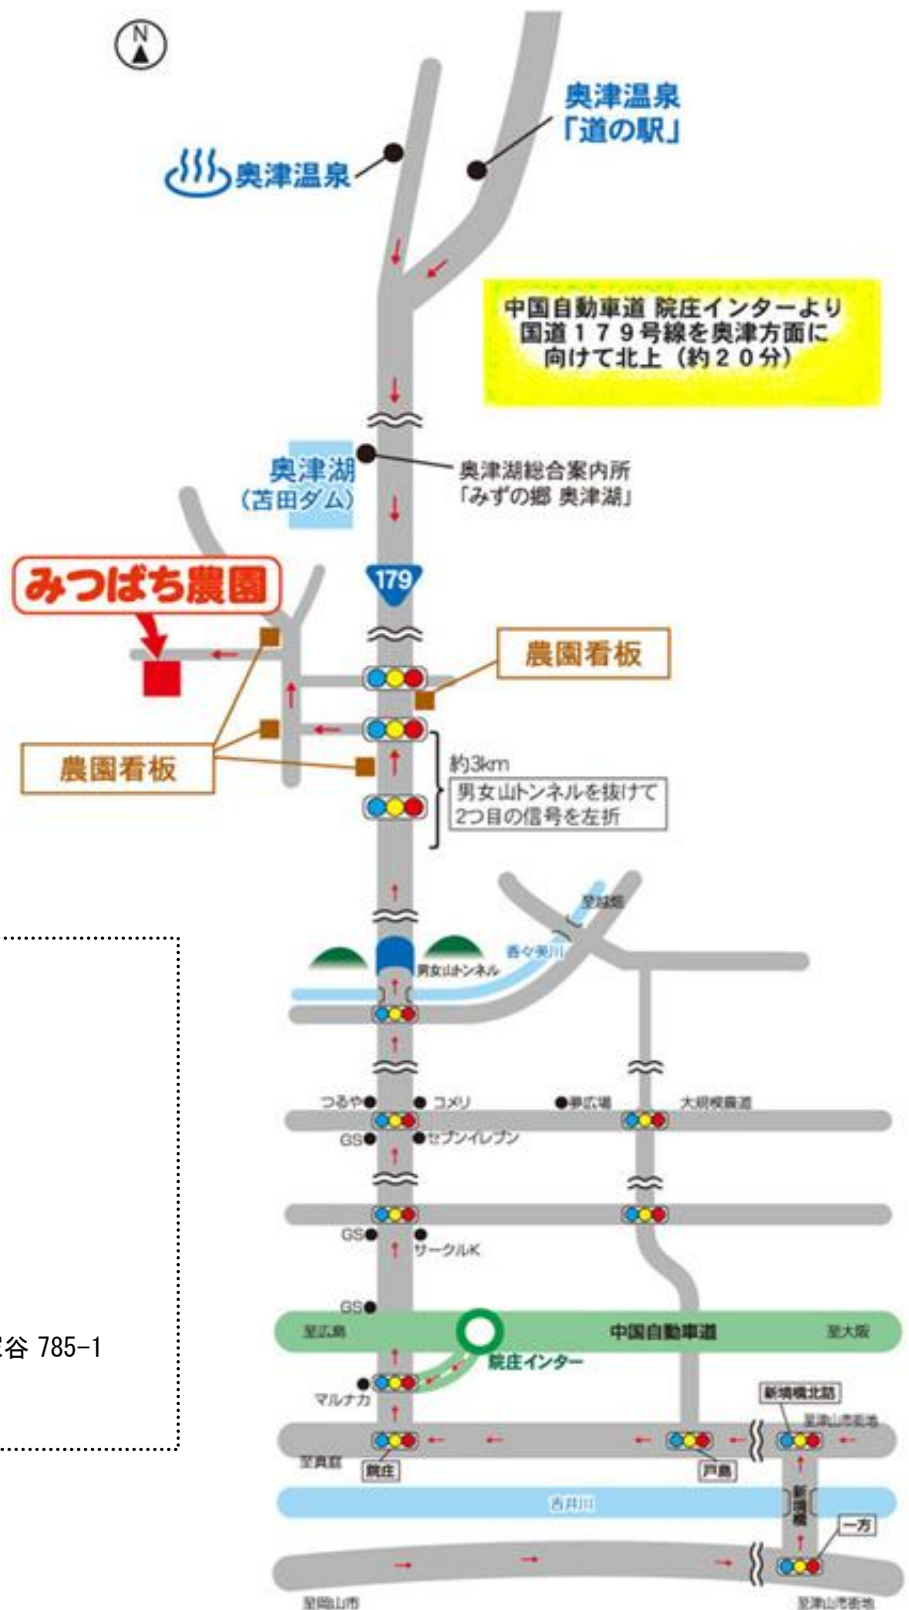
N

奥津温泉
「道の駅」

奥津温泉

中国自動車道 院庄インターより
国道１７９号線を奥津方面に
向けて北上（約２０分）

奥津湖
（苫田ダム）

奥津湖総合案内所
「みずの郷 奥津湖」

みつばち農園

179

農園看板

農園看板

約3km
男女山トンネルを抜けて
2つ目の信号を左折

至城

香々美川

男女山トンネル

つるや
コメリ
夢広場
大規模農道
GS
セブンイレブン

GS
サークルK

GS
至広島
中国自動車道
至大阪
院庄インター

マルナカ

新境橋北詰
至津山市街地

至真庭
院庄
戸島

吉井川

新境橋

一方

至岡山市
至津山市街地

谷 785-1